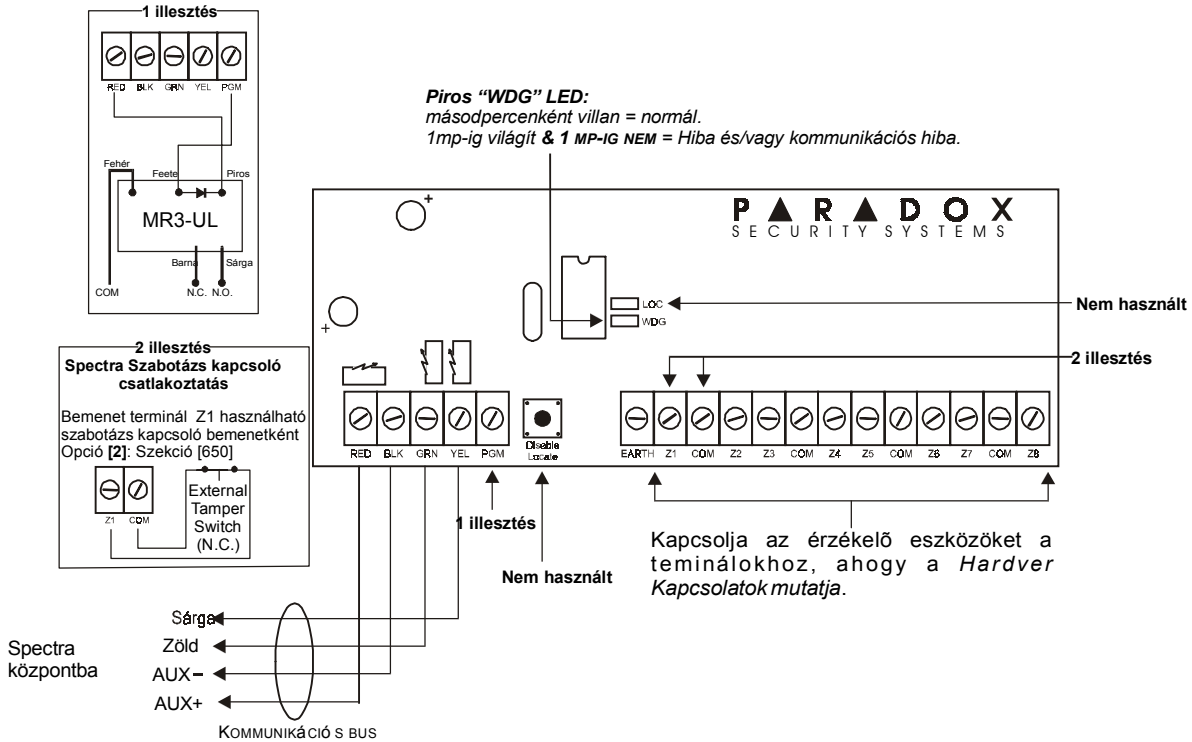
1 illesztés

RED BLK GRN YEL PGM

Fehér
Feete
Piros
MR3-UL
Barna
Sárga
COM
N.C. N.O.

Piros "WDG" LED:
másodpercenként villan = normál.
1mp-ig világít & 1 MP-IG NEM = Hiba és/vagy kommunikációs hiba.

PARADOX
SECURITY SYSTEMS

LOC
WDG

Nem használt

2 illesztés
Spectra Szabotázs kapcsoló csatlakoztatás

Bemenet terminál Z1 használható szabotázs kapcsoló bemenetként
Opció [2]: Szekció [650]

Z1 COM
External Tamper Switch (N.C.)

2 illesztés

RED BLK GRN YEL PGM
Disable Locate

EARTH Z1 COM Z2 Z3 COM Z4 Z5 COM Z6 Z7 COM Z8

1 illesztés

Nem használt

Kapcsolja az érzékelõ eszközöket a teminálokhoz, ahogy a Hardver Kapcsolatok mutatja.

Sárga
Zöld
AUX−
AUX+

Spectra központba

KOMMUNIKÁCIÓ S BUS